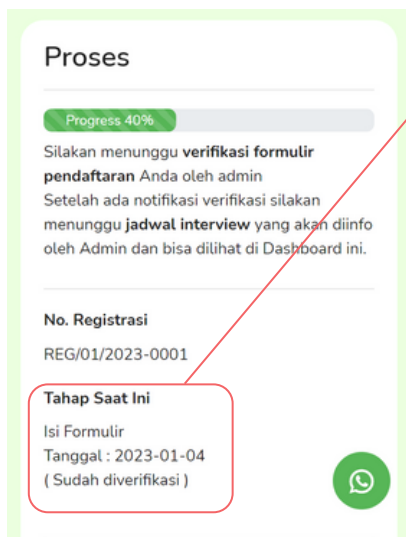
Proses

Progress 40%

Silakan menunggu **verifikasi formulir pendaftaran** Anda oleh admin
Setelah ada notifikasi verifikasi silakan menunggu **jadwal interview** yang akan diinfo oleh Admin dan bisa dilihat di Dashboard ini.

No. Registrasi

REG/01/2023-0001

Tahap Saat Ini

Isi Formulir
Tanggal : 2023-01-04
( Sudah diverifikasi )